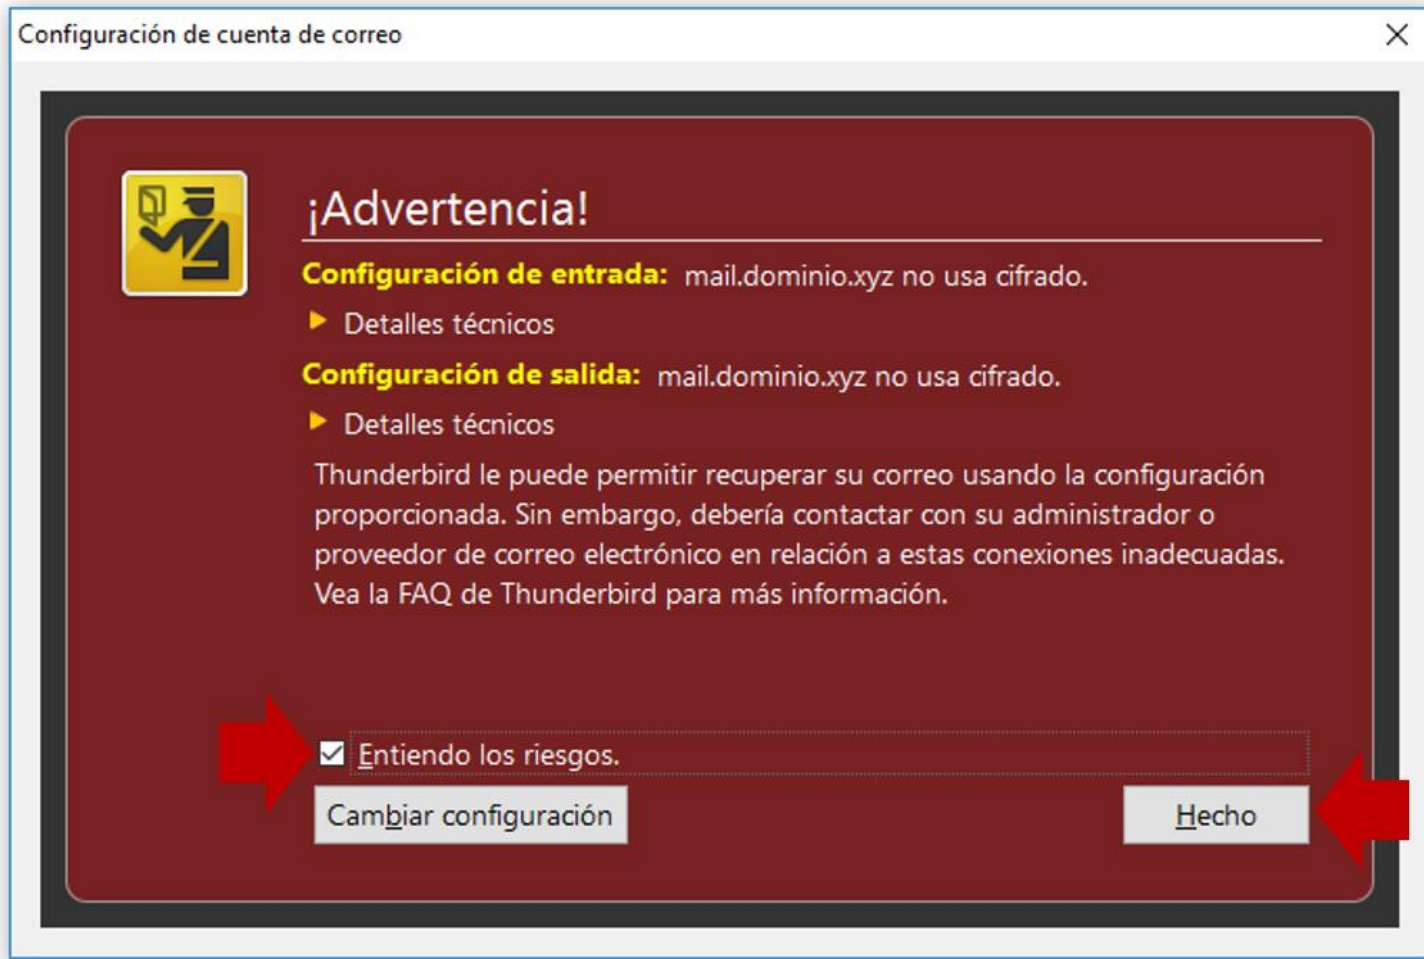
Configuración de cuenta de correo

¡Advertencia!

Configuración de entrada: mail.dominio.xyz no usa cifrado.

Detalles técnicos

Configuración de salida: mail.dominio.xyz no usa cifrado.

Detalles técnicos

Thunderbird le puede permitir recuperar su correo usando la configuración proporcionada. Sin embargo, debería contactar con su administrador o proveedor de correo electrónico en relación a estas conexiones inadecuadas. Vea la FAQ de Thunderbird para más información.

Entiendo los riesgos.

Cambiar configuración

Hecho